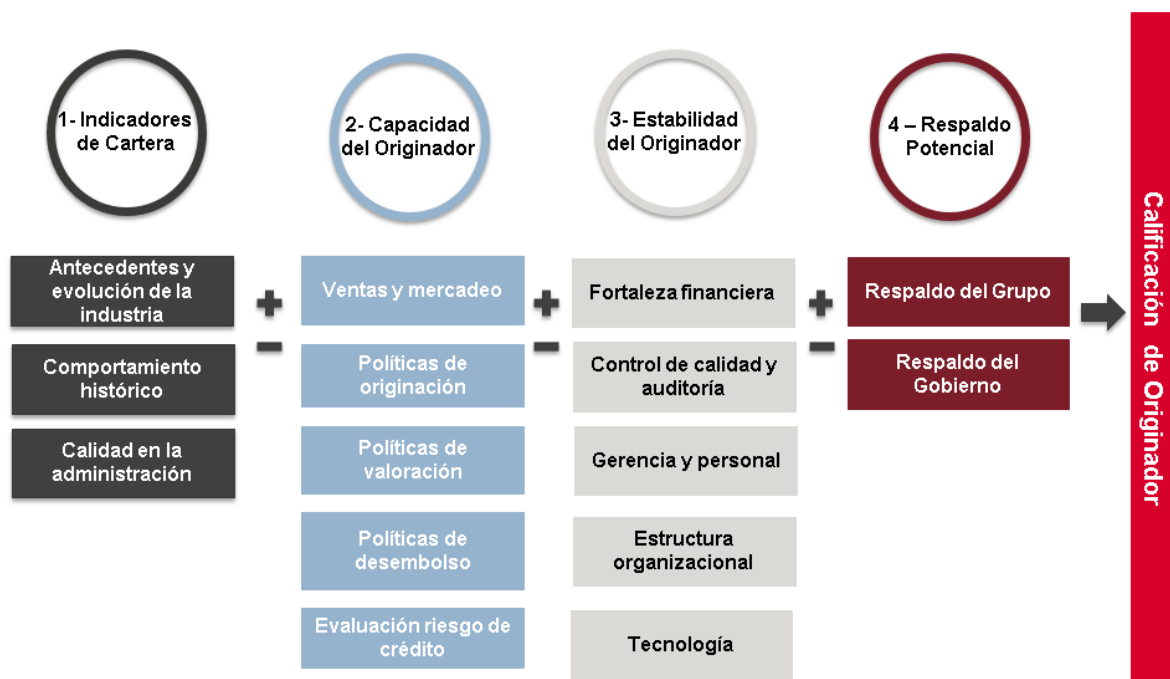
1- Indicadores de Cartera

Antecedentes y evolución de la industria

Comportamiento histórico

Calidad en la administración

+
–

2- Capacidad del Originador

Ventas y mercadeo

Políticas de originación

Políticas de valoración

Políticas de desembolso

Evaluación riesgo de crédito

+
–

3- Estabilidad del Originador

Fortaleza financiera

Control de calidad y auditoría

Gerencia y personal

Estructura organizacional

Tecnología

+
–

4 – Respaldo Potencial

Respaldo del Grupo

Respaldo del Gobierno

Calificación de Originador